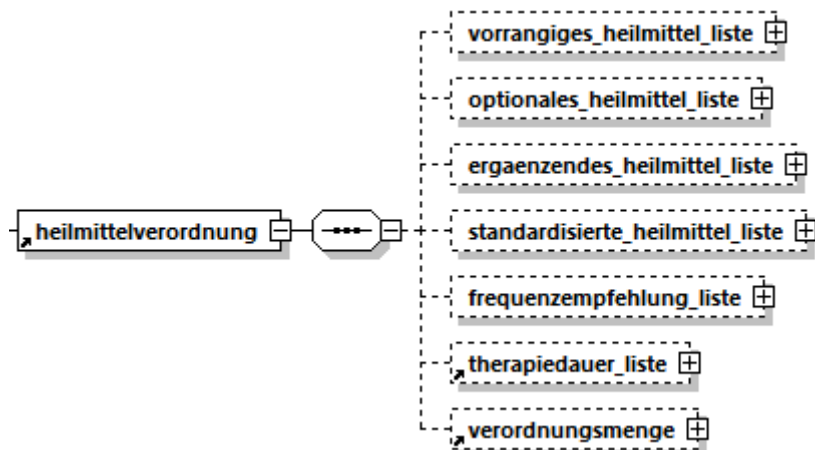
heilmittelverordnung

vorrangiges_heilmittel_liste

optionales_heilmittel_liste

ergaenzendes_heilmittel_liste

standardisierte_heilmittel_liste

frequenzempfehlung_liste

therapiedauer_liste

verordnungsmenge